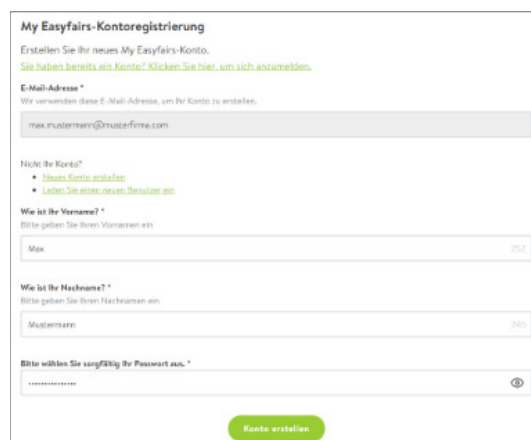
My Easyfairs-Kontoregistrierung

Erstellen Sie Ihr neues My Easyfairs-Konto.

Sie haben bereits ein Konto? Klicken Sie hier, um sich anzumelden.

E-Mail-Adresse *
Wir verwenden diese E-Mail-Adresse, um Ihr Konto zu erstellen.

max.mustermann@musterfirme.com

Nicht Ihr Konto?
- Neues Konto erstellen
- Laden Sie einen neuen Benutzer ein

Wie ist Ihr Vorname? *
Bitte geben Sie Ihren Vornamen ein

Max
252

Wie ist Ihr Nachname? *
Bitte geben Sie Ihren Nachnamen ein

Mustermann
245

Bitte wählen Sie sorgfältig Ihr Passwort aus. *

Konto erstellen